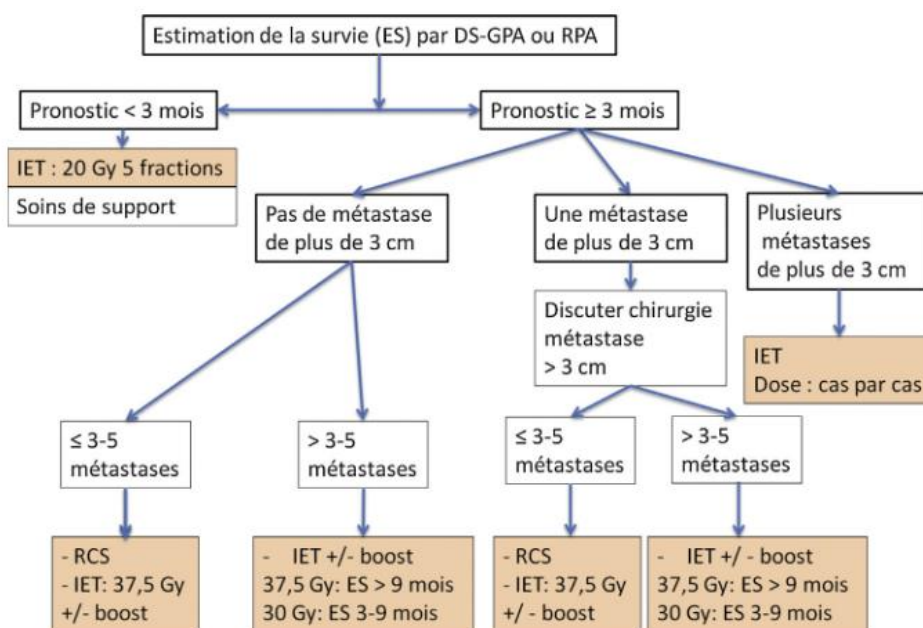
Estimation de la survie (ES) par DS-GPA ou RPA

Pronostic < 3 mois

IET : 20 Gy 5 fractions

Soins de support

Pronostic ≥ 3 mois

Pas de métastase de plus de 3 cm

Une métastase de plus de 3 cm

Plusieurs métastases de plus de 3 cm

Discuter chirurgie métastase > 3 cm

IET
Dose : cas par cas

≤ 3-5 métastases

> 3-5 métastases

≤ 3-5 métastases

> 3-5 métastases

- RCS
- IET: 37,5 Gy
+/- boost

- IET +/- boost
37,5 Gy: ES > 9 mois
30 Gy: ES 3-9 mois

- RCS
- IET: 37,5 Gy
+/ - boost

- IET +/ - boost
37,5 Gy: ES > 9 mois
30 Gy: ES 3-9 mois